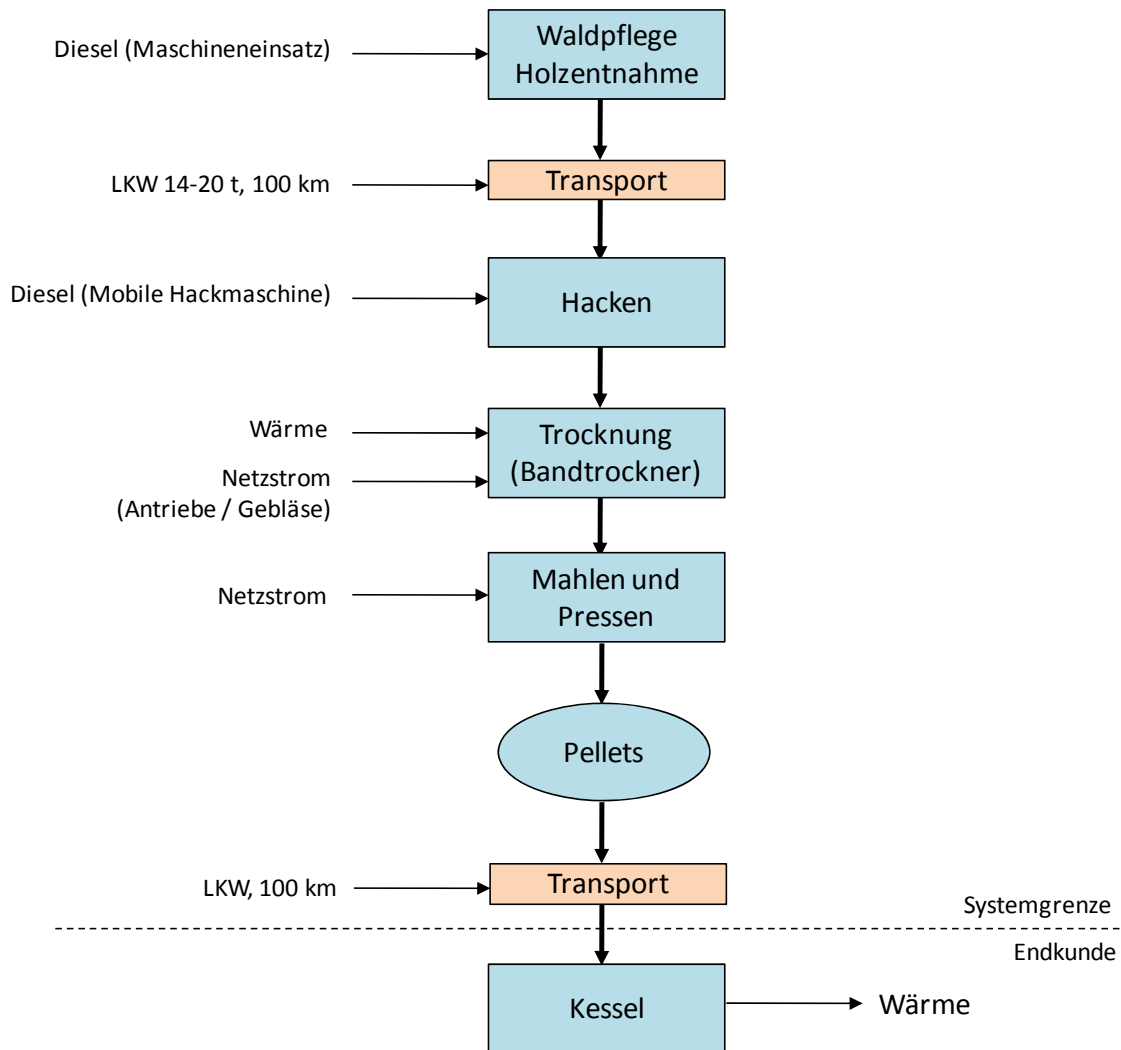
Diesel (Maschineneinsatz)

Waldpflege Holzentnahme

LKW 14-20 t, 100 km

Transport

Diesel (Mobile Hackmaschine)

Hacken

Wärme

Netzstrom (Antriebe / Gebläse)

Trocknung (Bandtrockner)

Netzstrom

Mahlen und Pressen

Pellets

LKW, 100 km

Transport

Systemgrenze

Endkunde

Kessel

Wärme